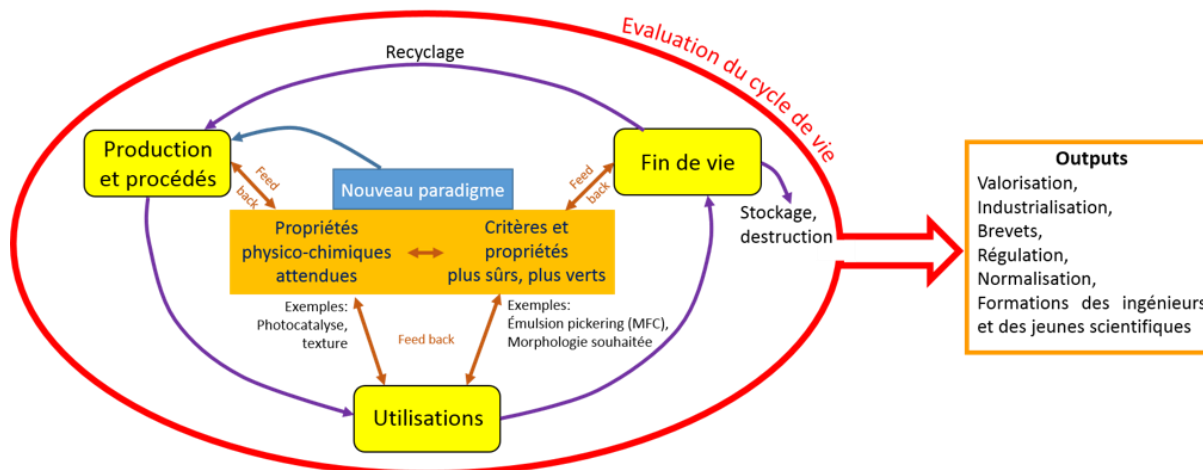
Evaluation du cycle de vie

Recyclage

Production et procédés

Feed back

Nouveau paradigme

Feed back

Fin de vie

Stockage, destruction

Propriétés physico-chimiques attendues

Critères et propriétés plus sûrs, plus verts

Exemples: Photocatalyse, texture

Feed back

Exemples: Émulsion pickering (MFC), Morphologie souhaitée

Utilisations

Outputs
Valorisation,
Industrialisation,
Brevets,
Régulation,
Normalisation,
Formations des ingénieurs et des jeunes scientifiques